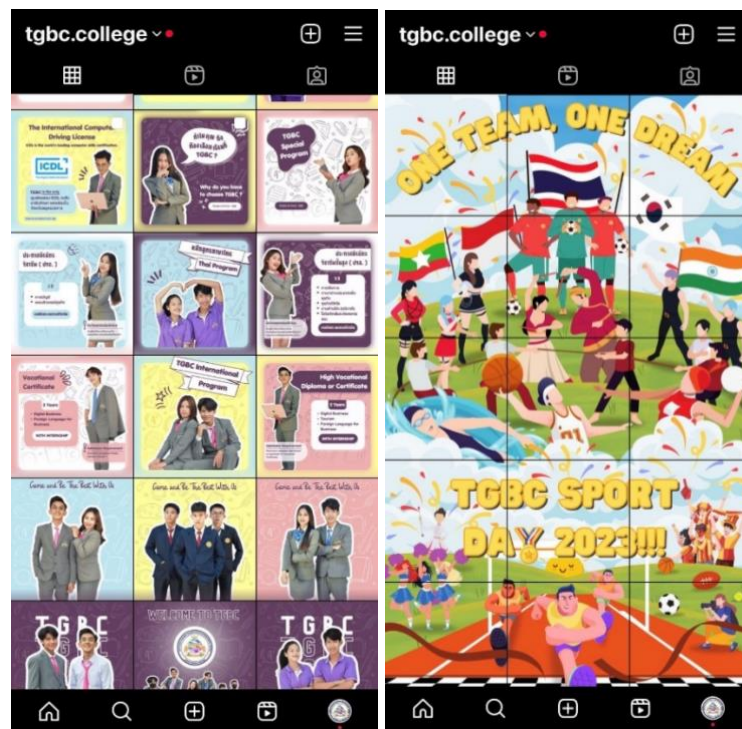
tgbc.college

The International Computer Driving Licence

ICDL

ทำไมต้องเลือกเรียนที่ TGBC ?

Why do you have to choose TGBC ?

TGBC Special Program

ประกาศนียบัตรวิชาชีพ ( ปวช. )

หลักสูตรภาคภาษาไทย Thai Program

ประกาศนียบัตรวิชาชีพชั้นสูง ( ปวส. )

Vocational Certificate

TGBC International Program

High Vocational Diploma or Certificate

Come and Be The Best With Us

Come and Be The Best With Us

Come and Be The Best With Us

WELCOME TO TGBC

TGBC

tgbc.college

ONE TEAM, ONE DREAM

TGBC SPORT DAY 2023!!!